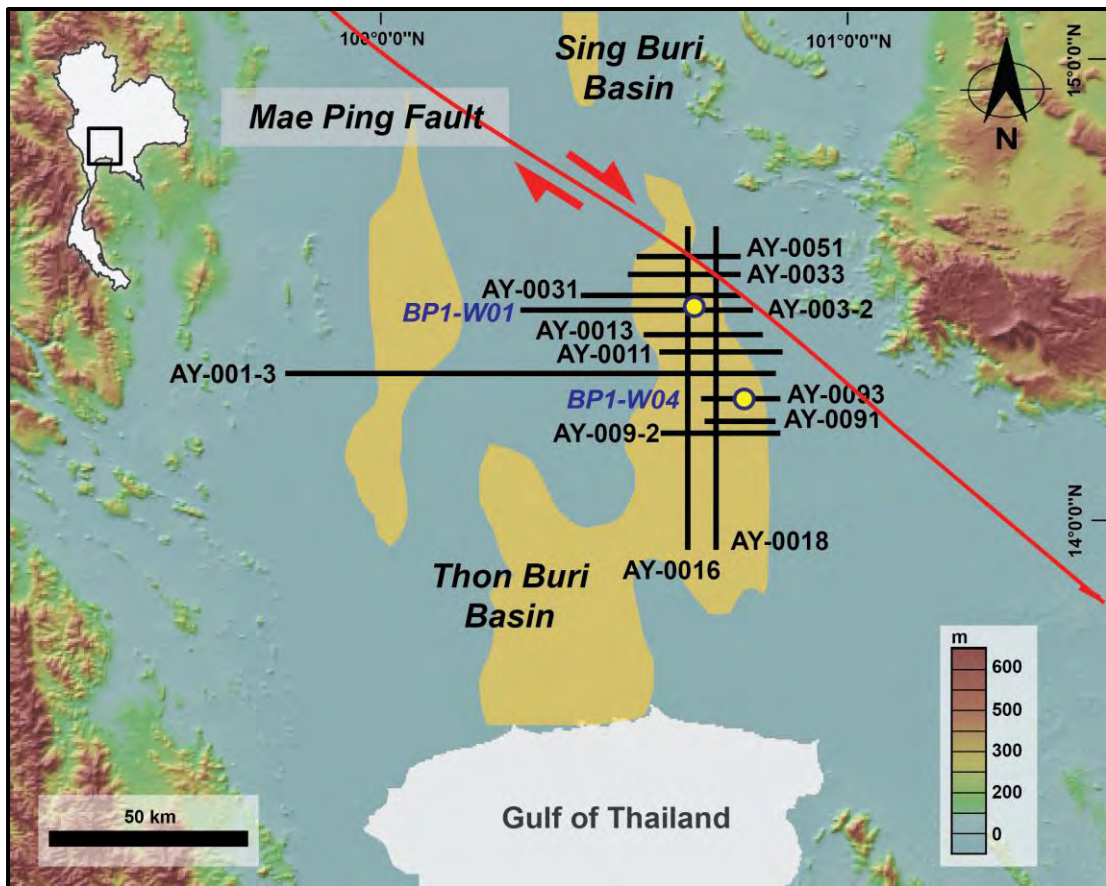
100°0'0"N

101°0'0"N

15°0'0"N

14°0'0"N

Sing Buri Basin

Mae Ping Fault

N

AY-0051

AY-0033

AY-0031

BP1-W01

AY-003-2

AY-0013

AY-0011

AY-001-3

BP1-W04

AY-0093

AY-0091

AY-009-2

AY-0018

AY-0016

Thon Buri Basin

m
600
500
300
200
0

50 km

Gulf of Thailand